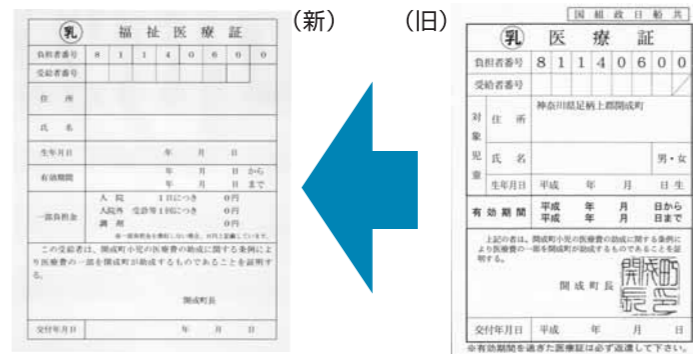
(新)

乳　福祉医療証

| 負担者番号 | 8 | 1 | 1 | 4 | 0 | 6 | 0 | 0 |
|---|---|---|---|---|---|---|---|---|
| 受給者番号 | | | | | | | | |

住所

氏名

生年月日　年　月　日

有効期間　年　月　日から　年　月　日まで

一部負担金　入院　1日につき　0円　入院外　受診等1日につき　0円　調剤　0円

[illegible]

この受給者は、開成町小児の医療費の助成に関する条例により医療費の一部を開成町が助成するものであることを証明する。

開成町長

交付年月日　年　月　日

(旧)

国　紹　政　日　船　共

乳　医療証

| 負担者番号 | 8 | 1 | 1 | 4 | 0 | 6 | 0 | 0 |
|---|---|---|---|---|---|---|---|---|
| 受給者番号 | | | | | | | | |

対象児童　住所　神奈川県足柄上郡開成町

氏名　男・女

生年月日　平成　年　月　日生

有効期間　平成　年　月　日から　平成　年　月　日まで

上記の者は、開成町小児の医療費の助成に関する条例により医療費の一部を開成町が助成するものであることを証明する。

開成町長

開成町長之印

交付年月日　平成　年　月　日

※有効期間を過ぎた医療証は必ず返還して下さい。